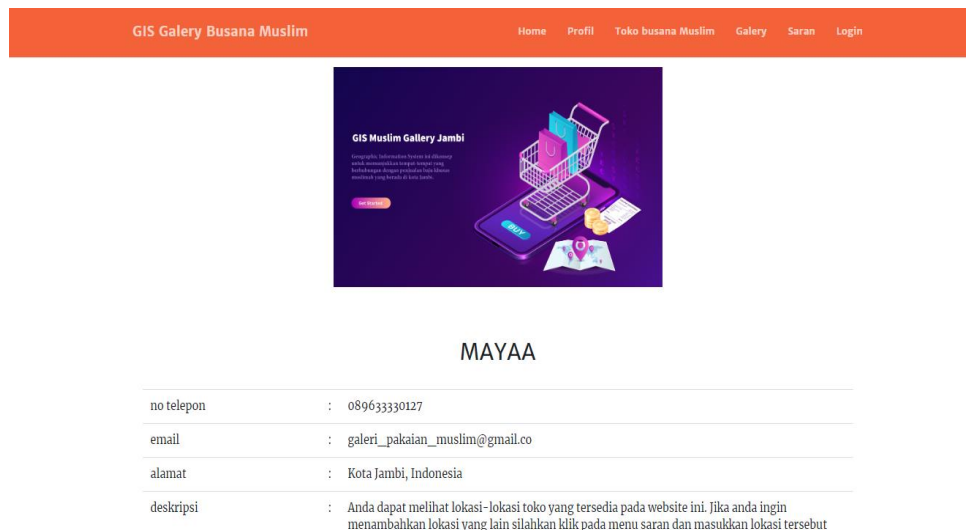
GIS Galery Busana Muslim

Home Profil Toko busana Muslim Galery Saran Login

GIS Muslim Gallery Jambi

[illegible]

Get Started

BUY

MAYAA

| | | |
|---|---|---|
| no telepon | : | 089633330127 |
| email | : | galeri_pakaian_muslim@gmail.co |
| alamat | : | Kota Jambi, Indonesia |
| deskripsi | : | Anda dapat melihat lokasi-lokasi toko yang tersedia pada website ini. Jika anda ingin menambahkan lokasi yang lain silahkan klik pada menu saran dan masukkan lokasi tersebut |